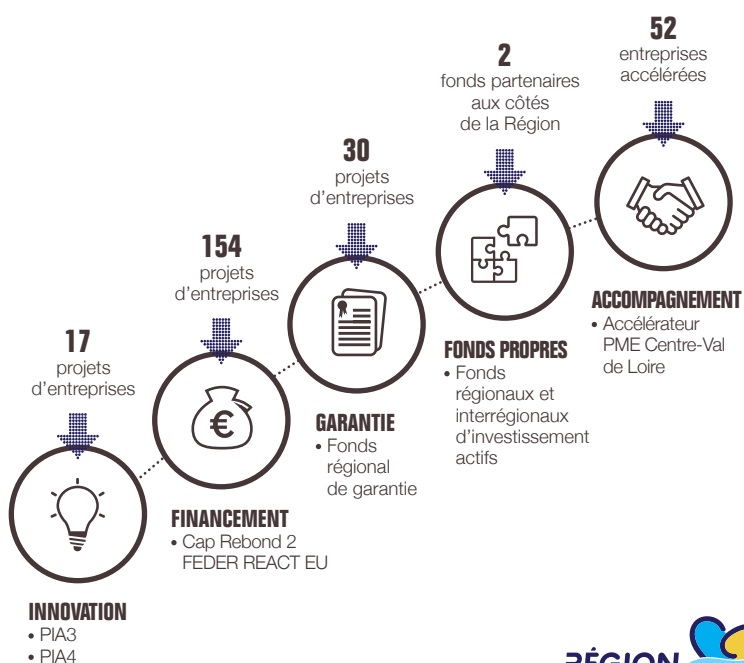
52
entreprises accélérées

2
fonds partenaires aux côtés de la Région

30
projets d'entreprises

154
projets d'entreprises

17
projets d'entreprises

€

ACCOMPAGNEMENT
• Accélérateur PME Centre-Val de Loire

FONDS PROPRES
• Fonds régionaux et interrégionaux d'investissement actifs

GARANTIE
• Fonds régional de garantie

FINANCEMENT
• Cap Rebond 2 FEDER REACT EU

INNOVATION
• PIA3
• PIA4

RÉGION